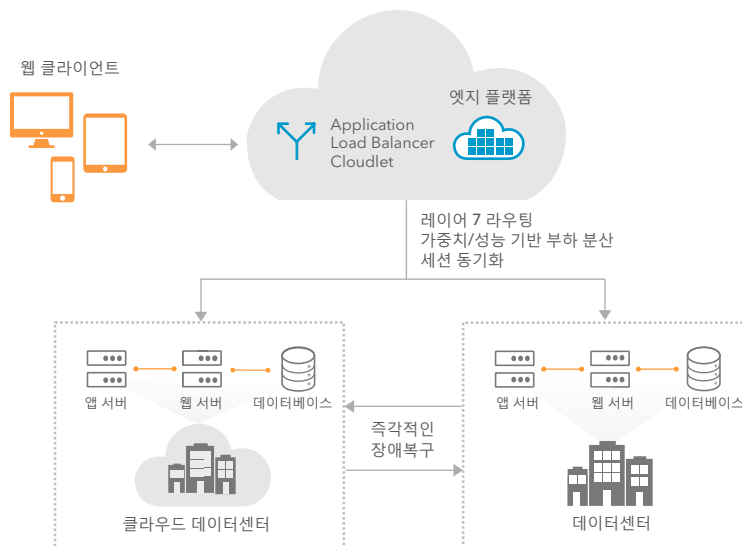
웹 클라이언트

Application Load Balancer Cloudlet

엣지 플랫폼

레이어 7 라우팅
가중치/성능 기반 부하 분산
세션 동기화

앱 서버
웹 서버
데이터베이스

클라우드 데이터센터

즉각적인
장애복구

앱 서버
웹 서버
데이터베이스

데이터센터